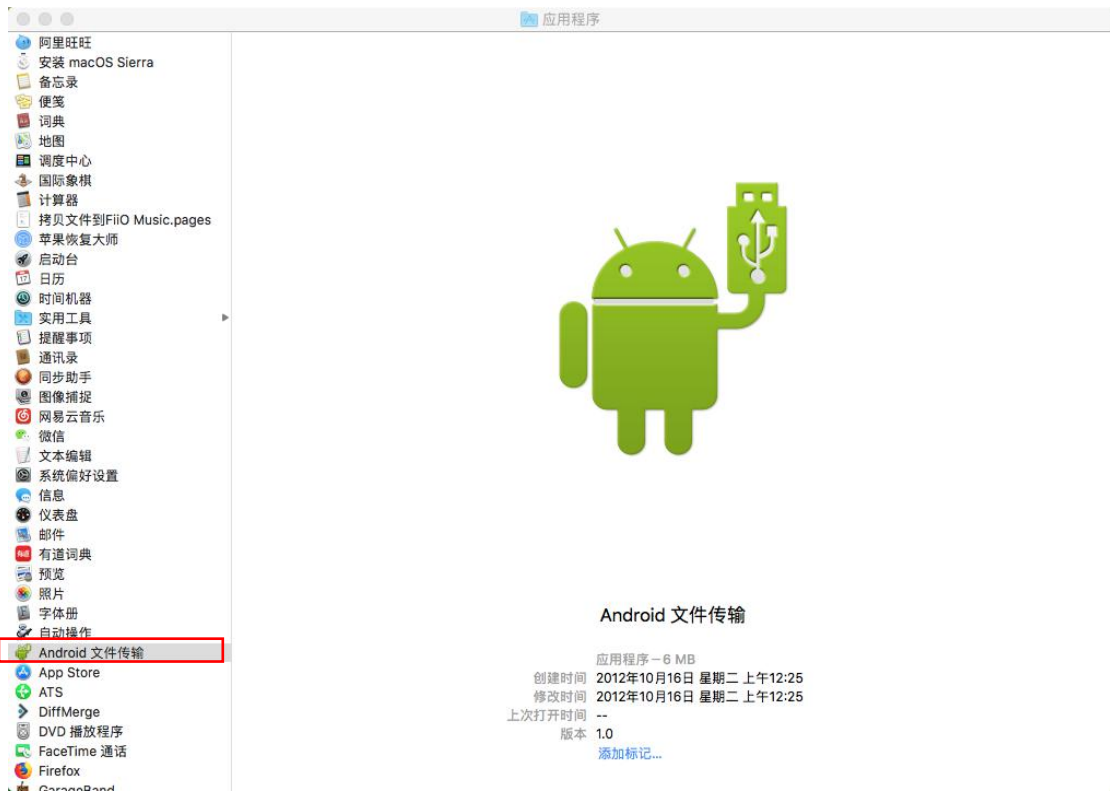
应用程序

阿里旺旺
安装 macOS Sierra
备忘录
便笺
词典
地图
调度中心
国际象棋
计算器
拷贝文件到FiiO Music.pages
苹果恢复大师
启动台
日历
时间机器
实用工具
提醒事项
通讯录
同步助手
图像捕捉
网易云音乐
微信
文本编辑
系统偏好设置
信息
仪表盘
邮件
有道词典
预览
照片
字体册
自动操作
Android 文件传输
App Store
ATS
DiffMerge
DVD 播放程序
FaceTime 通话
Firefox
GarageBand

Android 文件传输

应用程序 – 6 MB
创建时间 2012年10月16日 星期二 上午12:25
修改时间 2012年10月16日 星期二 上午12:25
上次打开时间 --
版本 1.0
添加标记...